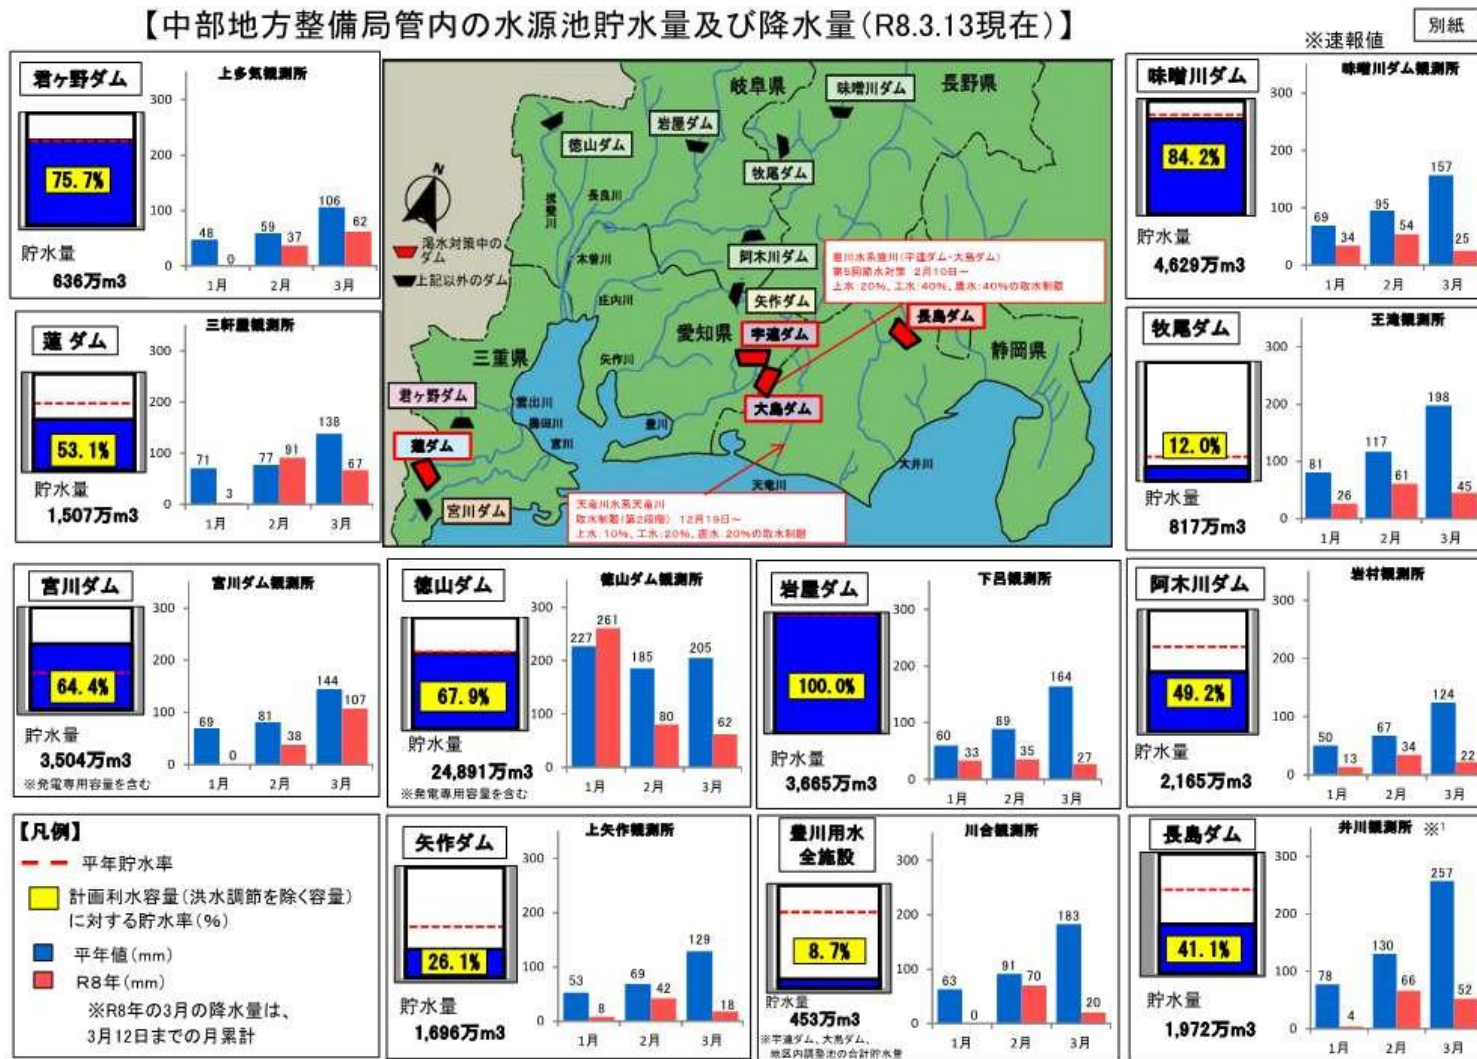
【中部地方整備局管内の水源池貯水量及び降水量(R8.3.13現在)】

※速報値

別紙

君ヶ野ダム
上多気観測所
75.7%
貯水量
636万m3
300
200
100
0
48 0
59 37
106 62
1月 2月 3月

蓮 ダム
三軒屋観測所
53.1%
貯水量
1,507万m3
71 3
77 91
138 67
1月 2月 3月

岐阜県
長野県
味噌川ダム
岩屋ダム
徳山ダム
牧尾ダム
阿木川ダム
矢作ダム
宇連ダム
大島ダム
長島ダム
愛知県
三重県
静岡県
君ヶ野ダム
蓮ダム
宮川ダム
渇水対策中のダム
上記以外のダム
長良川
木曽川
揖斐川
庄内川
矢作川
雲出川
櫛田川
宮川
豊川
天竜川
大井川

豊川水系豊川(宇連ダム・大島ダム)
第5回節水対策 2月10日~
上水:20%、工水:40%、農水:40%の取水制限

天竜川水系天竜川
取水制限(第2段階) 12月19日~
上水:10%、工水:20%、農水:20%の取水制限

味噌川ダム
味噌川ダム観測所
84.2%
貯水量
4,629万m3
69 34
95 54
157 25
1月 2月 3月

牧尾ダム
王滝観測所
12.0%
貯水量
817万m3
81 26
117 61
198 45
1月 2月 3月

宮川ダム
宮川ダム観測所
64.4%
貯水量
3,504万m3
※発電専用容量を含む
69 0
81 38
144 107
1月 2月 3月

徳山ダム
徳山ダム観測所
67.9%
貯水量
24,891万m3
※発電専用容量を含む
227 261
185 80
205 62
1月 2月 3月

岩屋ダム
下呂観測所
100.0%
貯水量
3,665万m3
60 33
89 35
164 27
1月 2月 3月

阿木川ダム
岩村観測所
49.2%
貯水量
2,165万m3
50 13
67 34
124 22
1月 2月 3月

【凡例】
平年貯水率
計画利水容量(洪水調節を除く容量)に対する貯水率(%)
平年値(mm)
R8年(mm)
※R8年の3月の降水量は、3月12日までの月累計

矢作ダム
上矢作観測所
26.1%
貯水量
1,696万m3
53 8
69 42
129 18
1月 2月 3月

豊川用水全施設
川合観測所
8.7%
貯水量
453万m3
※宇連ダム、大島ダム、地区内調整池の合計貯水量
63 0
91 70
183 20
1月 2月 3月

長島ダム
井川観測所 ※1
41.1%
貯水量
1,972万m3
78 4
130 66
257 52
1月 2月 3月